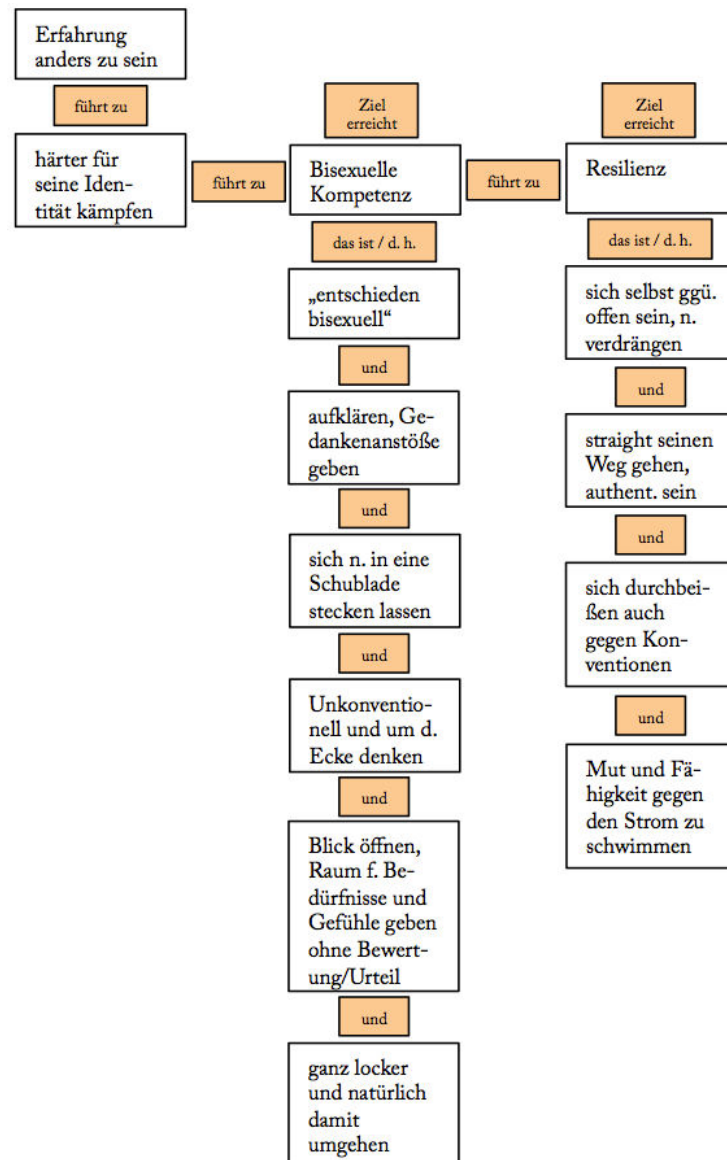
Erfahrung anders zu sein

führt zu

härter für seine Identität kämpfen

führt zu

Ziel erreicht

Bisexuelle Kompetenz

das ist / d. h.

„entschieden bisexuell“

und

aufklären, Gedankenanstöße geben

und

sich n. in eine Schublade stecken lassen

und

Unkonventionell und um d. Ecke denken

und

Blick öffnen, Raum f. Bedürfnisse und Gefühle geben ohne Bewertung/Urteil

und

ganz locker und natürlich damit umgehen

führt zu

Ziel erreicht

Resilienz

das ist / d. h.

sich selbst ggü. offen sein, n. verdrängen

und

straight seinen Weg gehen, authent. sein

und

sich durchbeißen auch gegen Konventionen

und

Mut und Fähigkeit gegen den Strom zu schwimmen